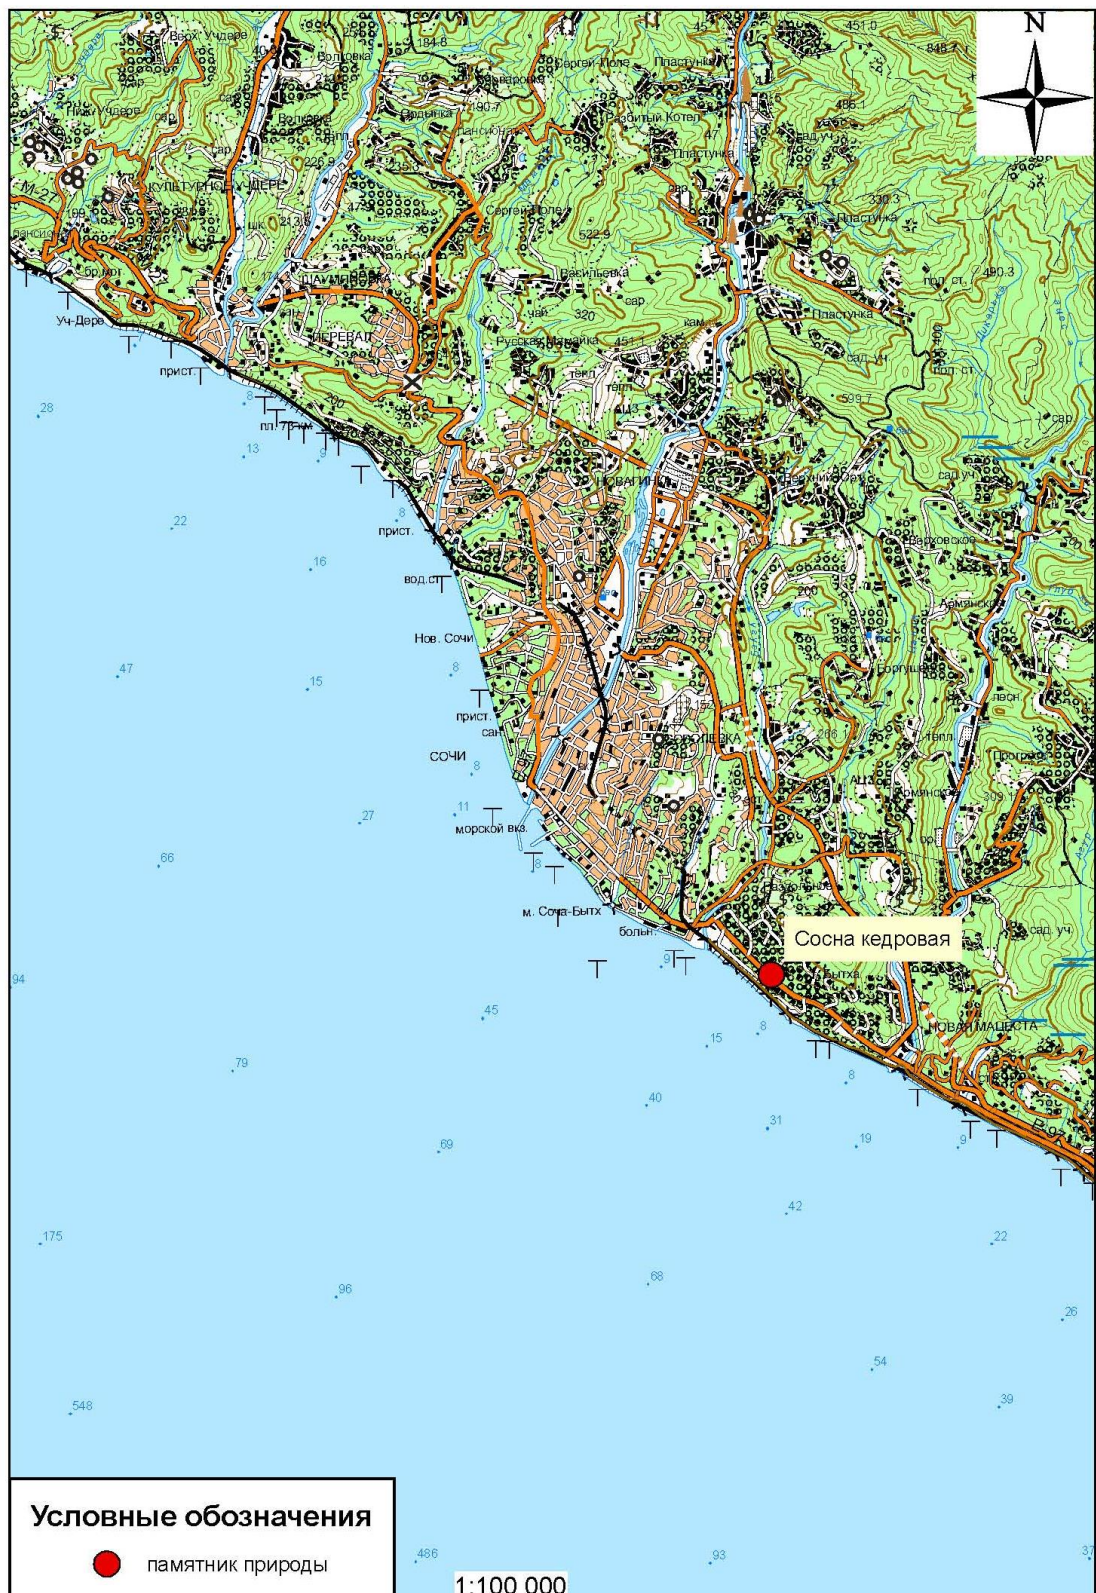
N

Верх. Уч-Дере
Волковка
Сергей-Поле
Пластунка
451.0
848.7
184.8
190.7
486.1
Ниж. Уч-Дере
Волковка
Бардинка
пансионат
Разбитый Котел
сад уч
226.9
Пластунка
Культурное Уч-Дере
М-27
Сергей-Поле
330.3
Пластунка
522.9
пансионат
бр.мог.
Шаумяновка
Васильевка
490.3
сар
пол. ст.
Уч-Дере
чай
320
Пластунка
Перевал
Русская Мамайка
451.1
сад. уч.
прист.
тепл.
пол. ст.
28
8
АЦЗ
599.7
пл. 78 км
сар.
13
9
Новагинка
сад. уч.
22
8
прист.
Верхний Юрт
16
Верховское
вод.ст.
200
Нов. Сочи
Армянское
47
8
15
Барановка
прист.
лесн.
сан.
Пасечная
266
тепл.
СОЧИ
8
Прогресс
АЦЗ
27
11
Армянское
309
морской вкз.
66
8
Раздольное
м. Сочи-Бытх
больн.
Сосна кедровая
сад. уч.
94
9
Бытха
45
8
Новая Мацеста
79
15
8
40
31
69
19
9
42
175
22
68
96
26
54
548
39
486
93
37

Условные обозначения
памятник природы

1:100 000